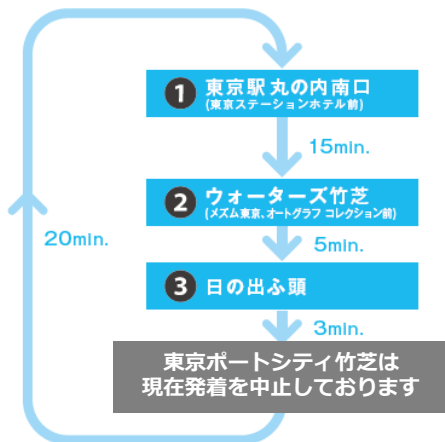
1 東京駅 丸の内南口
(東京ステーションホテル前)

15min.

2 ウォーターズ竹芝
(メズム東京、オートグラフ コレクション前)

5min.

3 日の出ふ頭

3min.

東京ポートシティ竹芝は
現在発着を中止しております

20min.